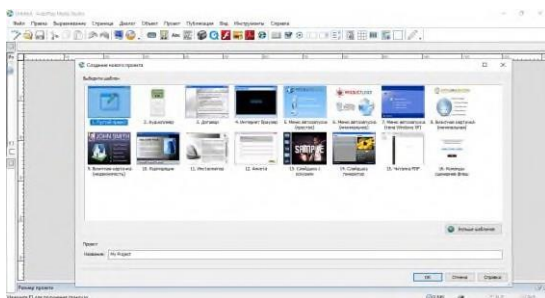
Untitled - AutoPlay Media Studio
Файл Правка Выравнивание Страница Диалог Объект Проект Публикация Вид Инструменты Справка
Создание нового проекта
Выберите шаблон:
1. Пустой проект
2. Аудиоплеер
3. Диплом
4. Интернет браузер
5. Меню автозапуска (простое)
6. Меню автозапуска (минимальное)
7. Меню автозапуска (Окно Windows XP)
8. Визитная карточка (минимальная)
9. Визитная карточка (мединтосити)
10. Портфолио
11. Инсталлятор
12. Анкета
13. Слайдшоу с кнопками
14. Слайдшоу (плавное)
15. Читалка PDF
16. Командо-одиночное окно
Больше шаблонов
Проект
Название: My Project
OK Отмена Справка
Размер проекта
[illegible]